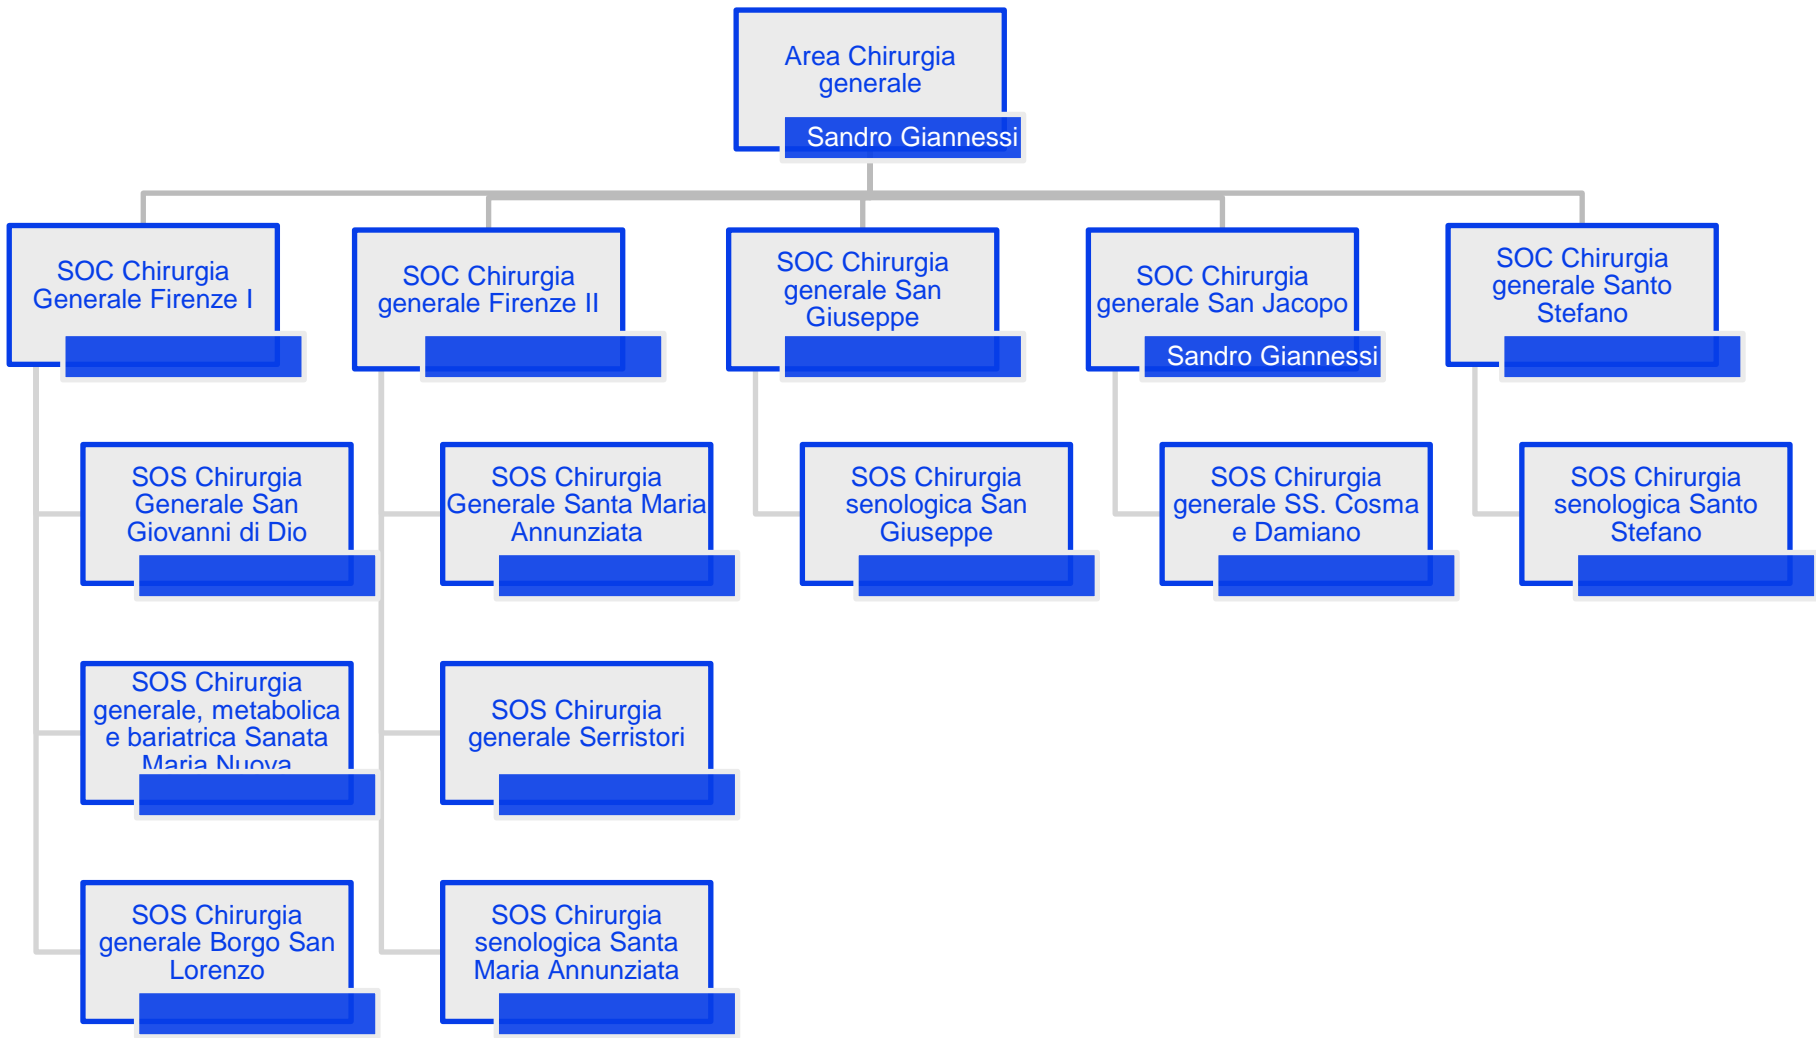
Area Chirurgia generale
Sandro Giannessi

SOC Chirurgia Generale Firenze I

SOS Chirurgia Generale San Giovanni di Dio

SOS Chirurgia generale, metabolica e bariatrica Sanata Maria Nuova

SOS Chirurgia generale Borgo San Lorenzo

SOC Chirurgia generale Firenze II

SOS Chirurgia Generale Santa Maria Annunziata

SOS Chirurgia generale Serristori

SOS Chirurgia senologica Santa Maria Annunziata

SOC Chirurgia generale San Giuseppe

SOS Chirurgia senologica San Giuseppe

SOC Chirurgia generale San Jacopo
Sandro Giannessi

SOS Chirurgia generale SS. Cosma e Damiano

SOC Chirurgia generale Santo Stefano

SOS Chirurgia senologica Santo Stefano